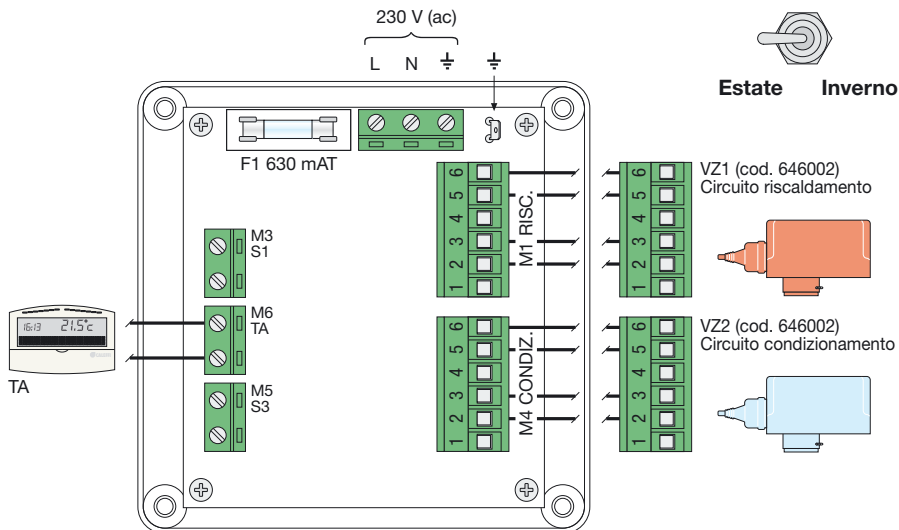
230 V (ac)

L N ⏚ ⏚

Estate Inverno

F1 630 mAT

6
5
4
3
2
1
M1 RISC.

6
5
4
3
2
1

VZ1 (cod. 646002)
Circuito riscaldamento

M3
S1

M6
TA

16:13 21.5°c

TA

M5
S3

6
5
4
3
2
1
M4 CONDIZ.

6
5
4
3
2
1

VZ2 (cod. 646002)
Circuito condizionamento